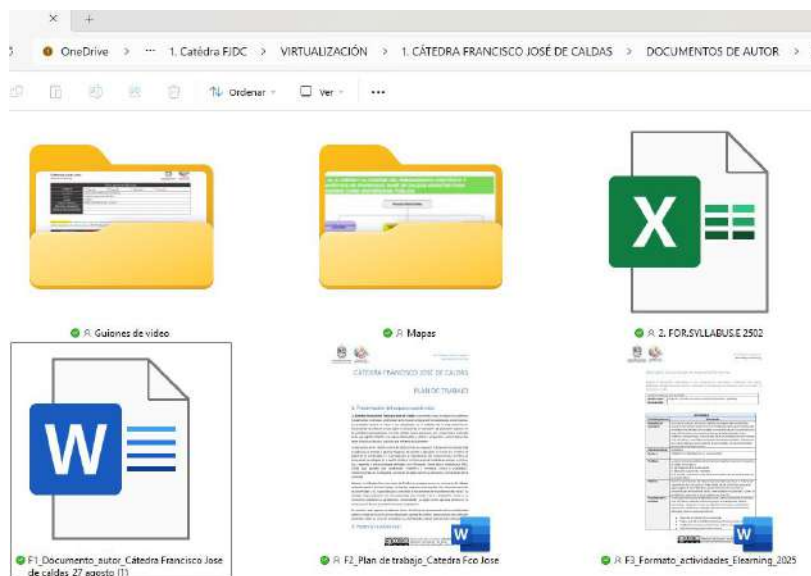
×  +

OneDrive > ··· 1. Cátedra FJDC > VIRTUALIZACIÓN > 1. CÁTEDRA FRANCISCO JOSÉ DE CALDAS > DOCUMENTOS DE AUTOR >

Ordenar  Ver  ···

Guiones de video

Mapas

2. FOR.SYLLABUS.E 2502

F1_Documento_autor_Cátedra Francisco Jose de caldas 27 agosto (1)

CÁTEDRA FRANCISCO JOSÉ DE CALDAS

PLAN DE TRABAJO

F2_Plan de trabajo_Catedra Fco Jose

F3_Formato_actividades_Elearning_2025